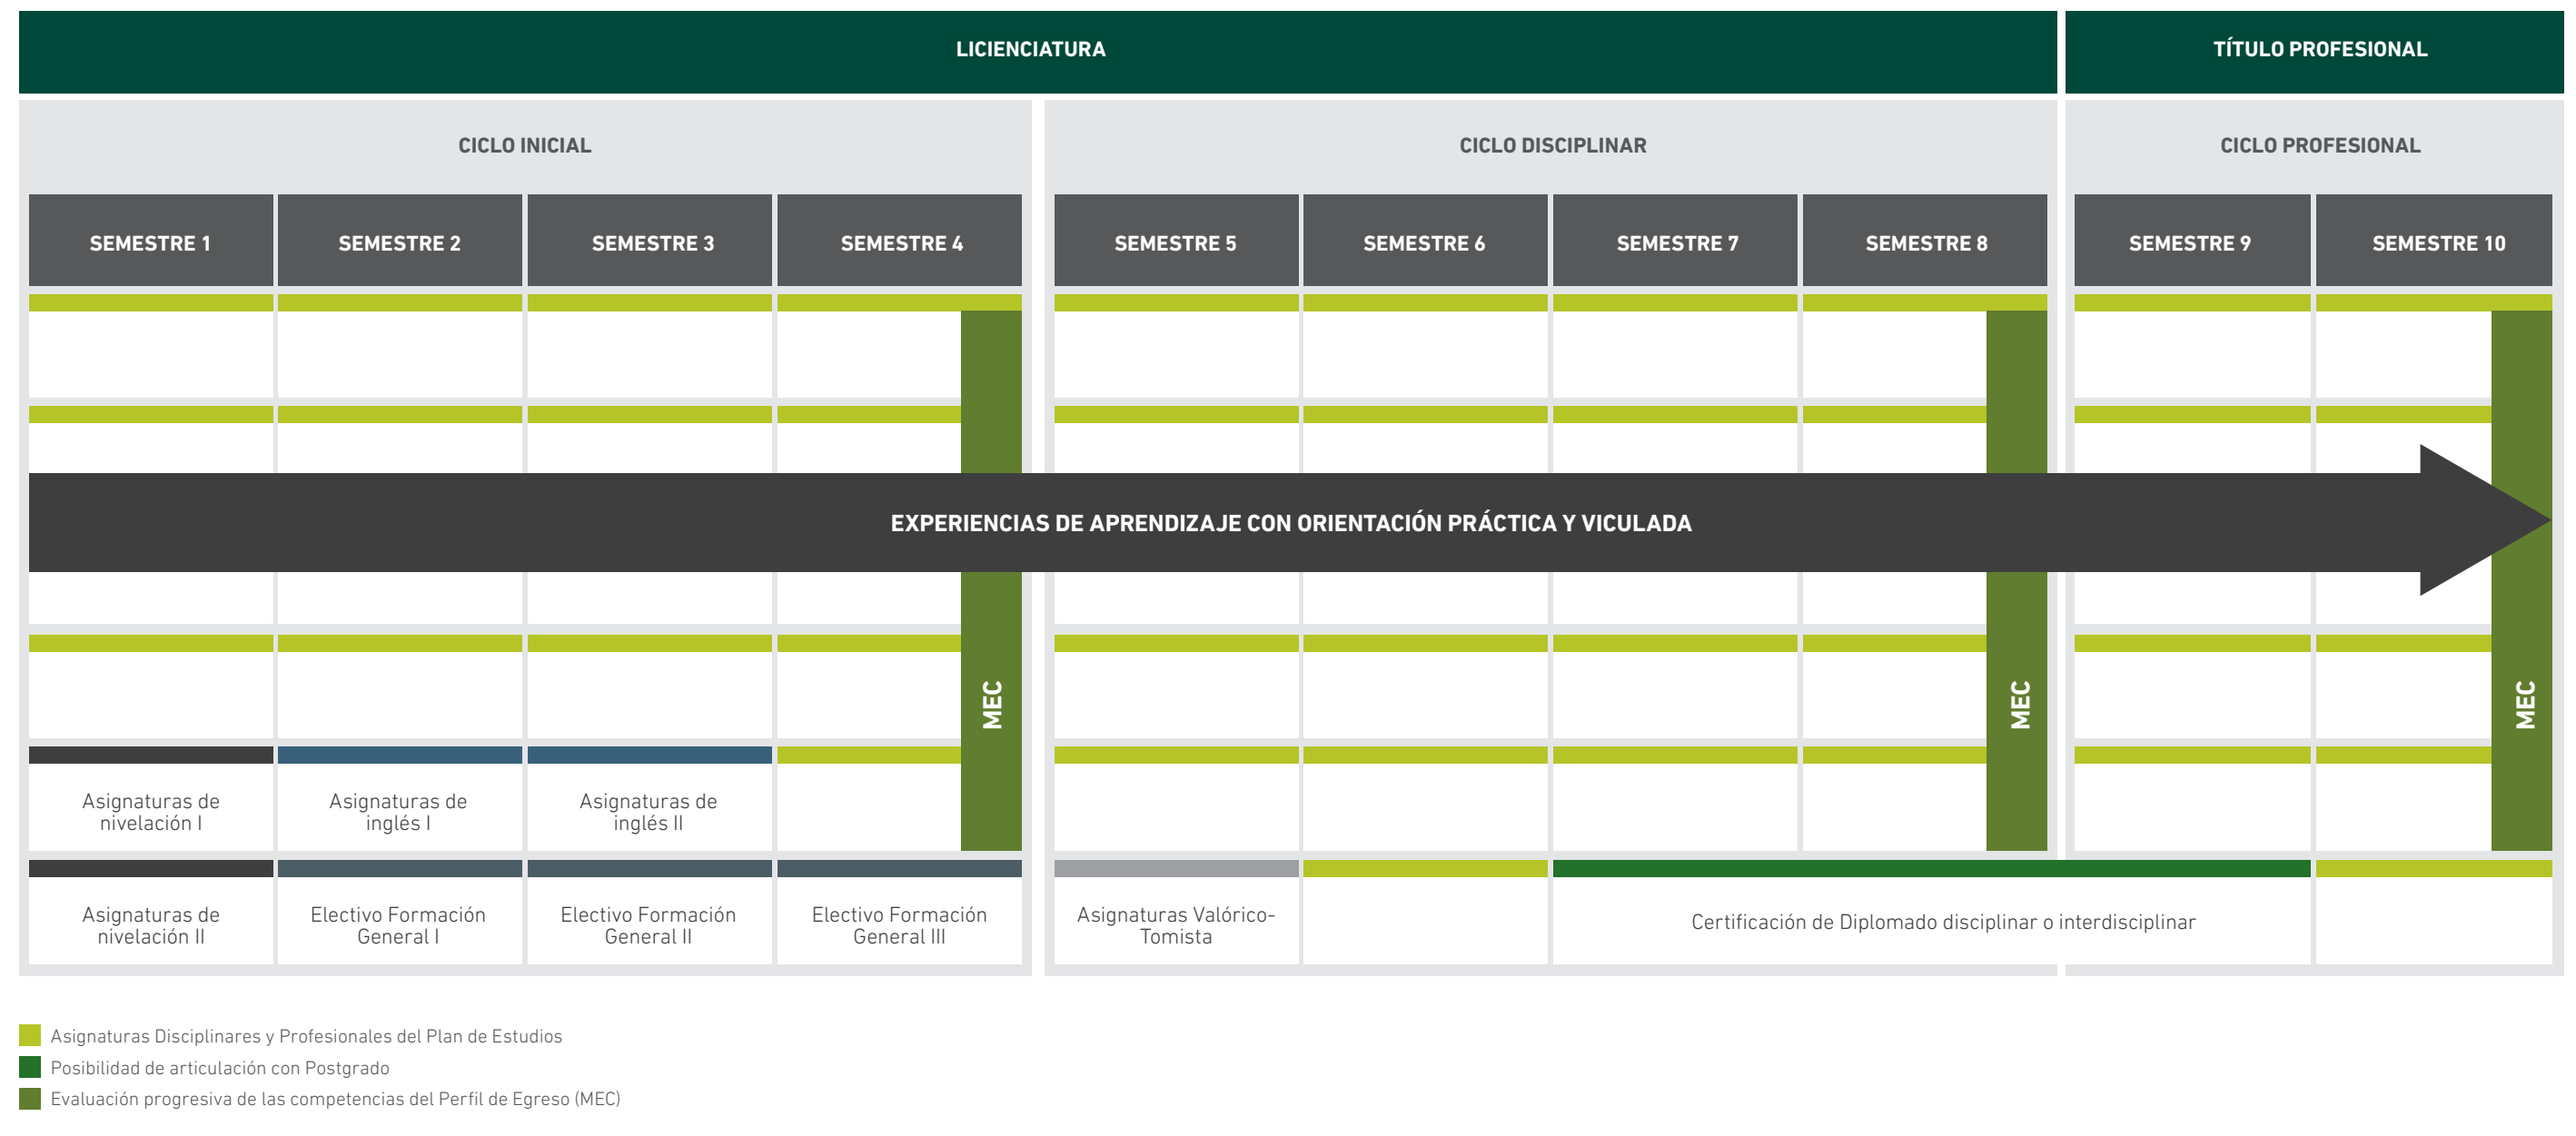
LICIENCIATURA

TÍTULO PROFESIONAL

CICLO INICIAL

CICLO DISCIPLINAR

CICLO PROFESIONAL

| SEMESTRE 1 | SEMESTRE 2 | SEMESTRE 3 | SEMESTRE 4 | SEMESTRE 5 | SEMESTRE 6 | SEMESTRE 7 | SEMESTRE 8 | SEMESTRE 9 | SEMESTRE 10 |
|---|---|---|---|---|---|---|---|---|---|
| Asignaturas de nivelación I | Asignaturas de inglés I | Asignaturas de inglés II | | | | | | | |
| Asignaturas de nivelación II | Electivo Formación General I | Electivo Formación General II | Electivo Formación General III | Asignaturas Valórico-Tomista | | Certificación de Diplomado disciplinar o interdisciplinar | | | |

EXPERIENCIAS DE APRENDIZAJE CON ORIENTACIÓN PRÁCTICA Y VICULADA

MEC

MEC

MEC

Asignaturas Disciplinares y Profesionales del Plan de Estudios
Posibilidad de articulación con Postgrado
Evaluación progresiva de las competencias del Perfil de Egreso (MEC)